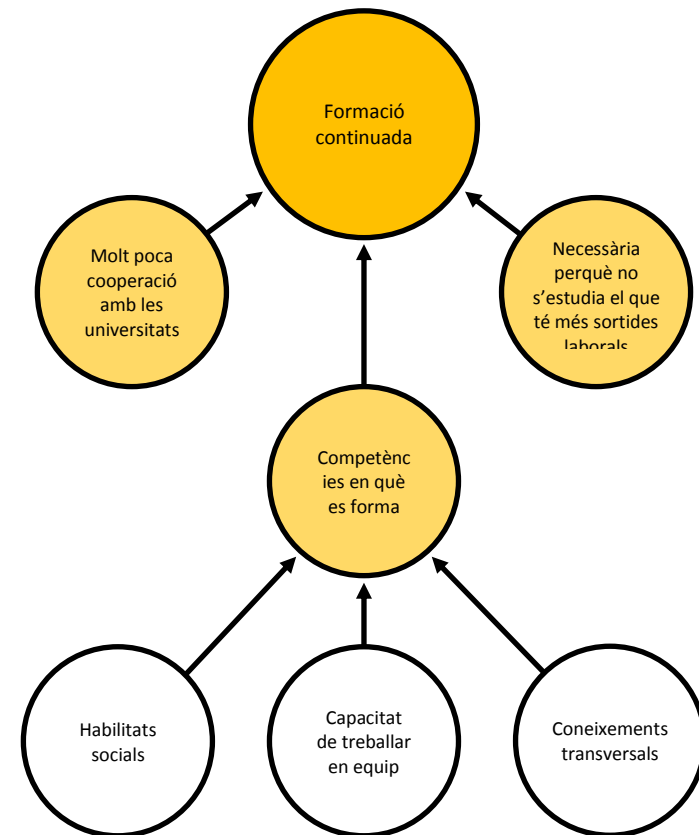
Formació continuada

Molt poca cooperació amb les universitats

Necessària perquè no s'estudia el que té més sortides laborals

Competènc ies en què es forma

Habilitats socials

Capacitat de treballar en equip

Coneixements transversals